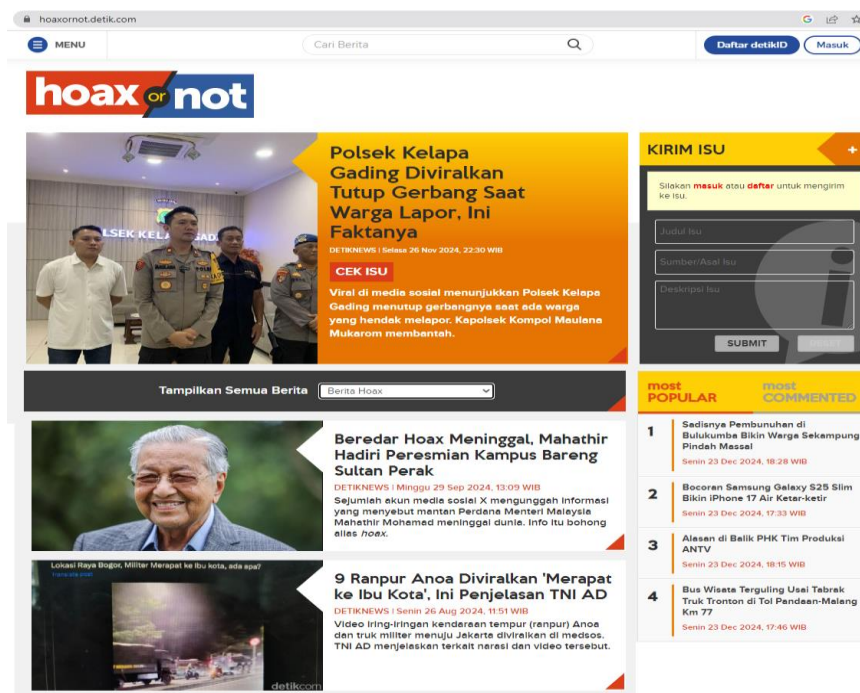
hoaxornot.detik.com

MENU

Cari Berita

Daftar detikID

Masuk

hoax or not

Polsek Kelapa Gading Diviralkan Tutup Gerbang Saat Warga Lapor, Ini Faktanya

DETIKNEWS | Selasa 26 Nov 2024, 22:30 WIB

CEK ISU

Viral di media sosial menunjukkan Polsek Kelapa Gading menutup gerbangnya saat ada warga yang hendak melapor. Kapolsek Kompol Maulana Mukarom membantah.

LSEK KELAPA GADI

KIRIM ISU

Silakan masuk atau daftar untuk mengirim ke isu.

Judul Isu

Sumber/Asal Isu

Deskripsi Isu

SUBMIT

RESET

Tampilkan Semua Berita

Berita Hoax

Beredar Hoax Meninggal, Mahathir Hadiri Peresmian Kampus Bareng Sultan Perak

DETIKNEWS | Minggu 29 Sep 2024, 13:09 WIB

Sejumlah akun media sosial X mengunggah informasi yang menyebut mantan Perdana Menteri Malaysia Mahathir Mohamad meninggal dunia. Info itu bohong alias hoax.

Lokasi Raya Bogor, Militer Merapat ke Ibu kota, ada apa?

9 Ranpur Anoa Diviralkan 'Merapat ke Ibu Kota', Ini Penjelasan TNI AD

DETIKNEWS | Senin 26 Aug 2024, 11:51 WIB

Video iring-iringan kendaraan tempur (ranpur) Anoa dan truk militer menuju Jakarta diviralkan di medsos. TNI AD menjelaskan terkait narasi dan video tersebut.

detikcom

most POPULAR

most COMMENTED

1 Sadisnya Pembunuhan di Bulukumba Bikin Warga Sekampung Pindah Massal
Senin 23 Dec 2024, 18:28 WIB

2 Bocoran Samsung Galaxy S25 Slim Bikin iPhone 17 Air Ketar-ketir
Senin 23 Dec 2024, 17:33 WIB

3 Alasan di Balik PHK Tim Produksi ANTV
Senin 23 Dec 2024, 18:15 WIB

4 Bus Wisata Terguling Usai Tabrak Truk Tronton di Tol Pandaan-Malang Km 77
Senin 23 Dec 2024, 17:46 WIB